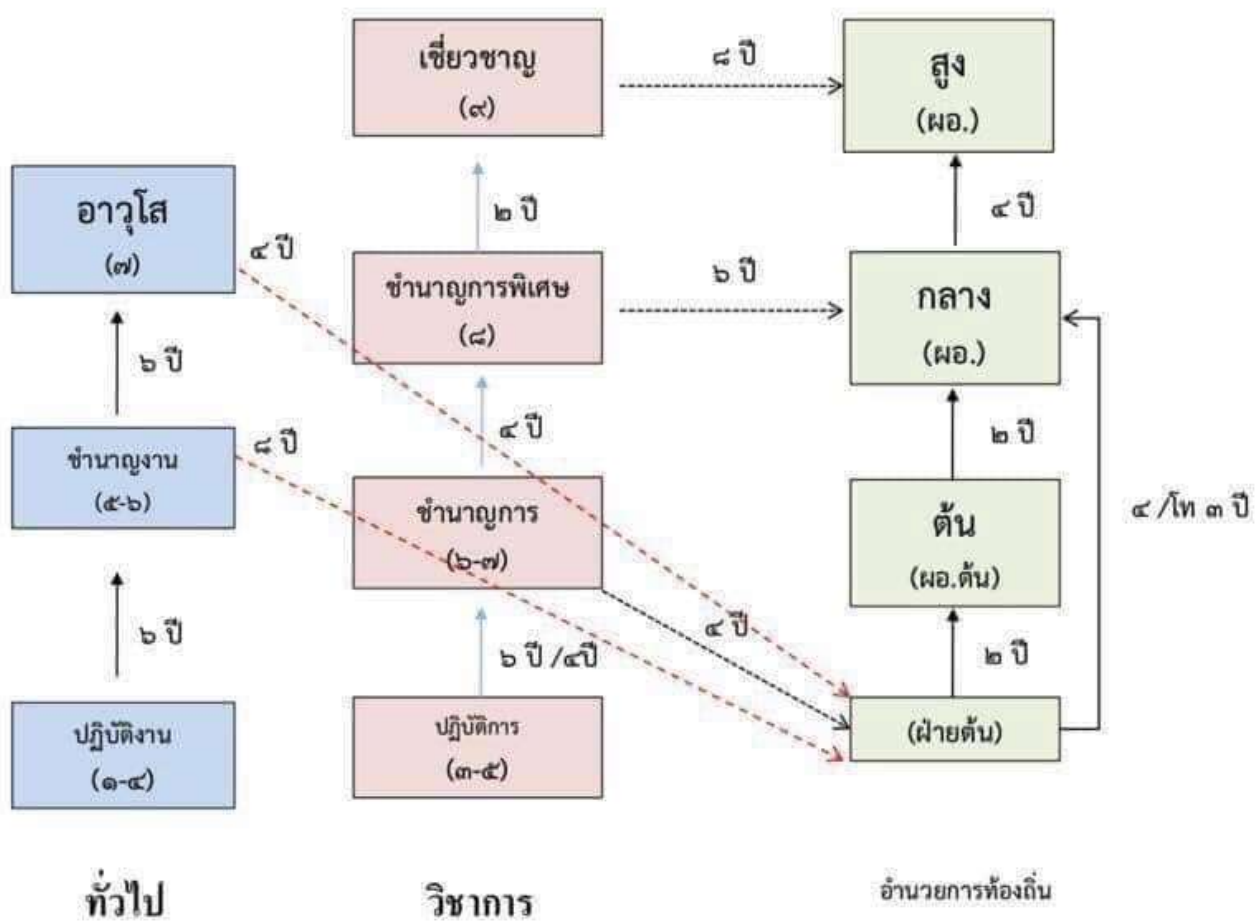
เชี่ยวชาญ
(๙)

๘ ปี

สูง
(ผอ.)

อาวุโส
(๗)

๒ ปี

๔ ปี

๔ ปี

ชำนาญการพิเศษ
(๘)

๖ ปี

กลาง
(ผอ.)

๖ ปี

ชำนาญงาน
(๕-๖)

๘ ปี

๔ ปี

๒ ปี

ชำนาญการ
(๖-๗)

ต้น
(ผอ.ต้น)

๔ /โท ๓ ปี

๖ ปี

๔ ปี

๖ ปี /๔ปี

๒ ปี

ปฏิบัติงาน
(๑-๔)

ปฏิบัติการ
(๓-๕)

(ฝ่ายต้น)

ทั่วไป

วิชาการ

อำนวยการท้องถิ่น